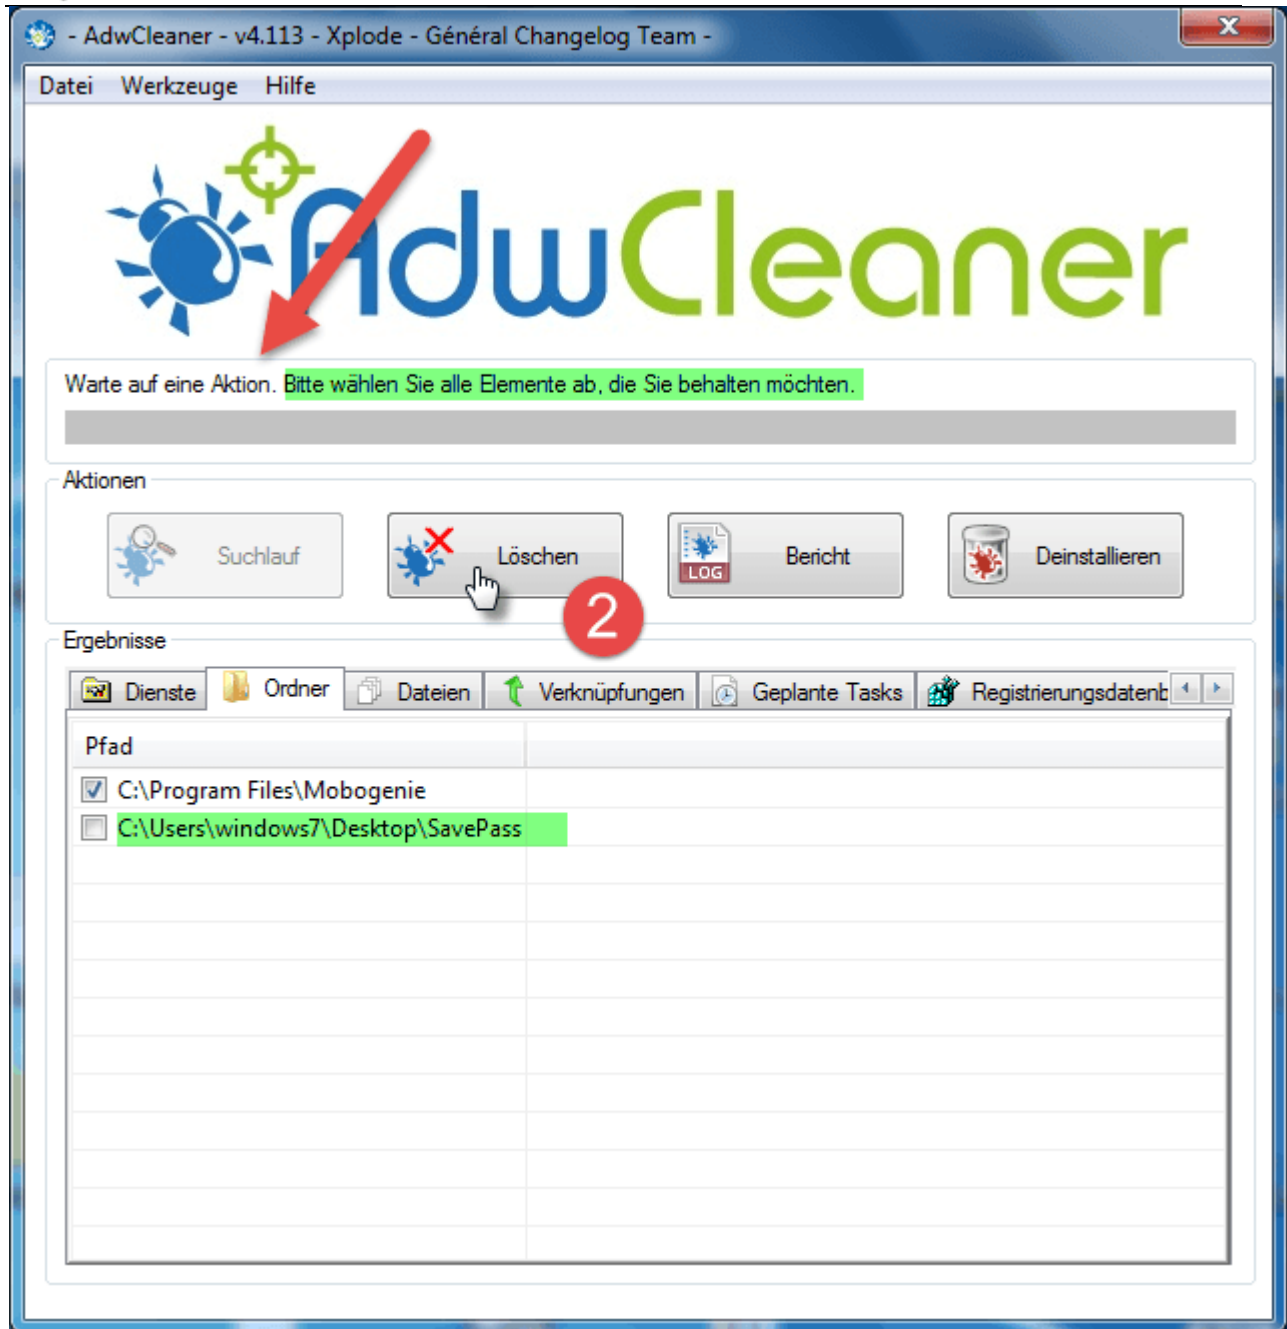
- AdwCleaner - v4.113 - Xplode - Général Changelog Team -

Datei Werkzeuge Hilfe

AdwCleaner

Warte auf eine Aktion. Bitte wählen Sie alle Elemente ab, die Sie behalten möchten.

Aktionen

Suchlauf

Löschen

LOG Bericht

Deinstallieren

2

Ergebnisse

Dienste | Ordner | Dateien | Verknüpfungen | Geplante Tasks | Registrierungsdatenb

Pfad

C:\Program Files\Mobogenie
C:\Users\windows7\Desktop\SavePass